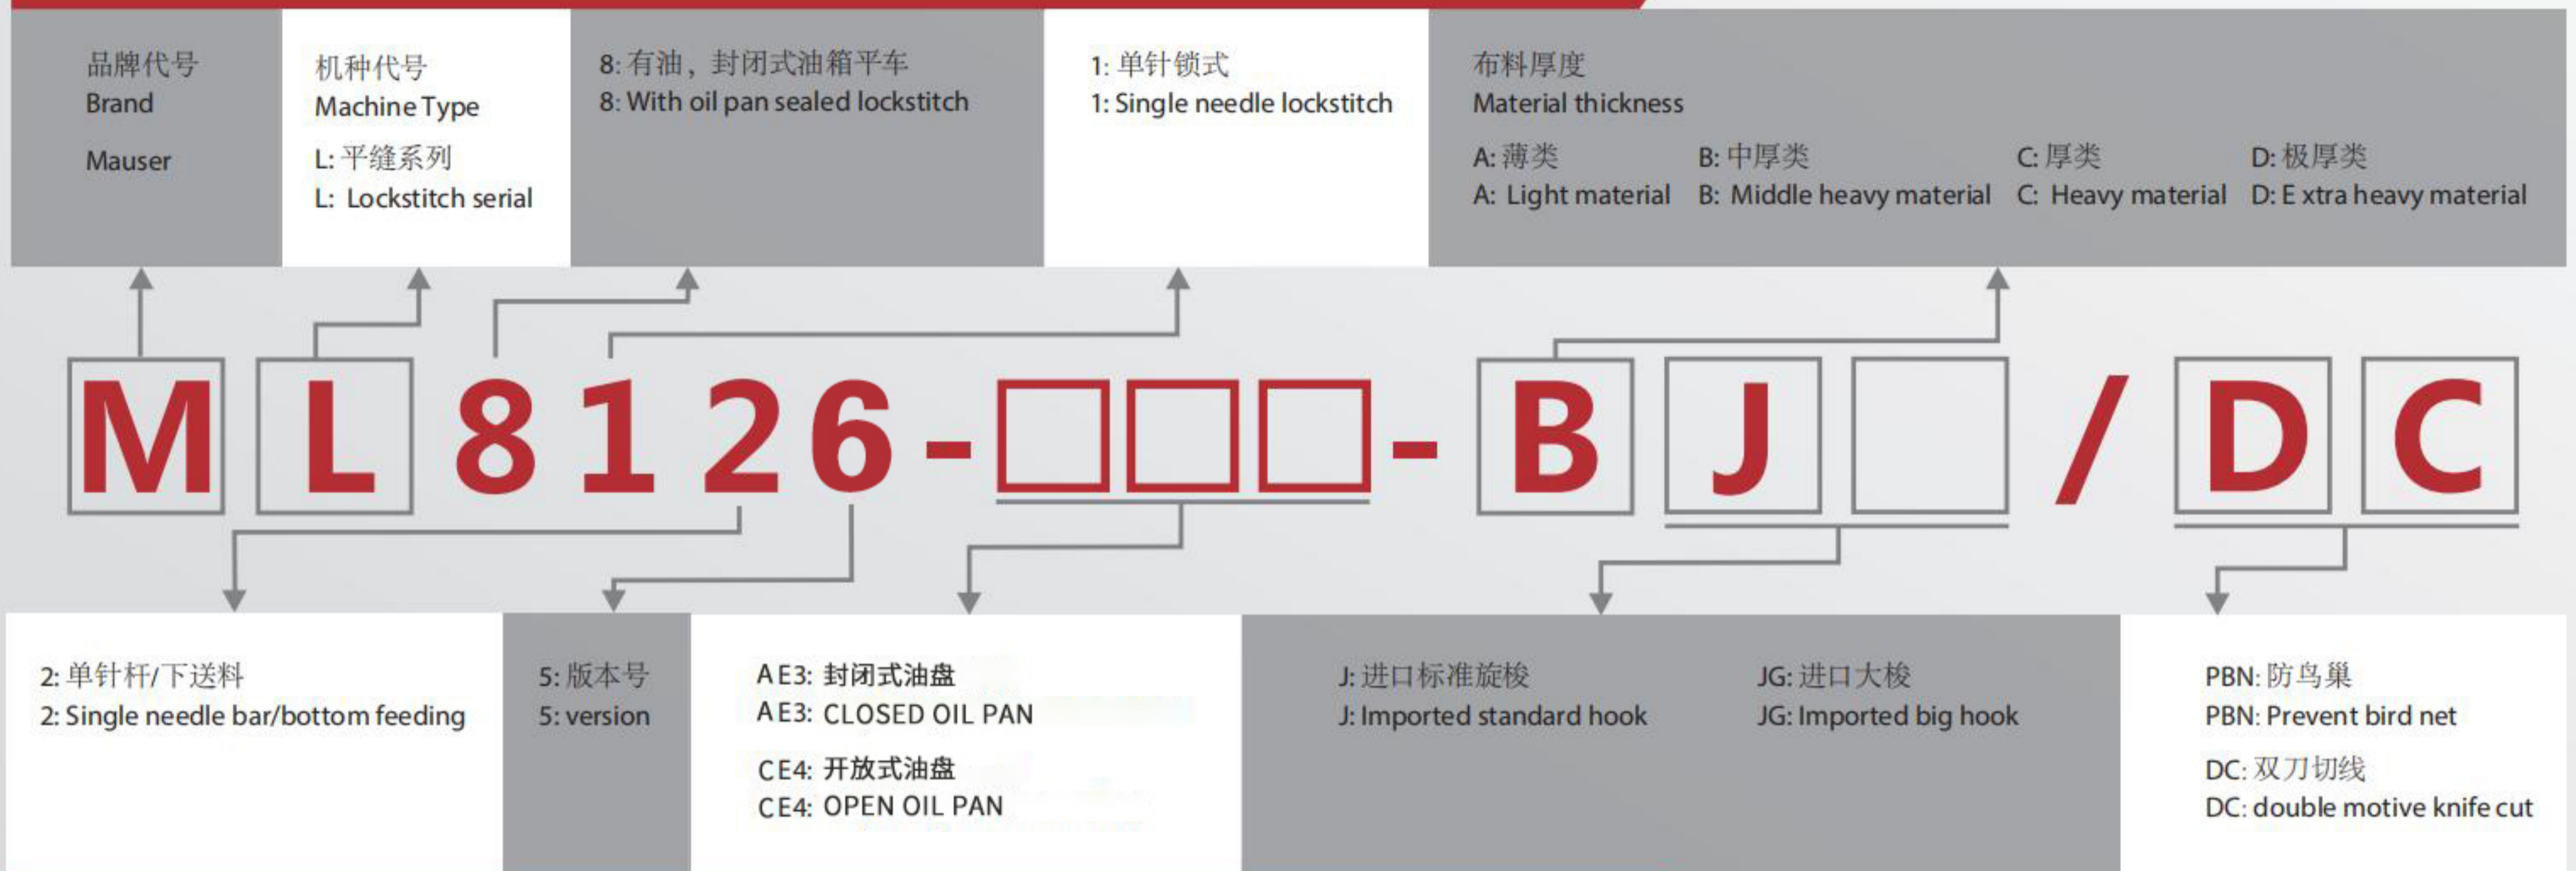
品牌代号
Brand

Mauser

机种代号
Machine Type

L: 平缝系列
L: Lockstitch serial

8: 有油，封闭式油箱平车
8: With oil pan sealed lockstitch

1: 单针锁式
1: Single needle lockstitch

布料厚度
Material thickness

A: 薄类
A: Light material

B: 中厚类
B: Middle heavy material

C: 厚类
C: Heavy material

D: 极厚类
D: E xtra heavy material

M L 8 1 2 6 - □□□ - B J / D C

2: 单针杆/下送料
2: Single needle bar/bottom feeding

5: 版本号
5: version

AE3: 封闭式油盘
AE3: CLOSED OIL PAN

CE4: 开放式油盘
CE4: OPEN OIL PAN

J: 进口标准旋梭
J: Imported standard hook

JG: 进口大梭
JG: Imported big hook

PBN: 防鸟巢
PBN: Prevent bird net

DC: 双刀切线
DC: double motive knife cut